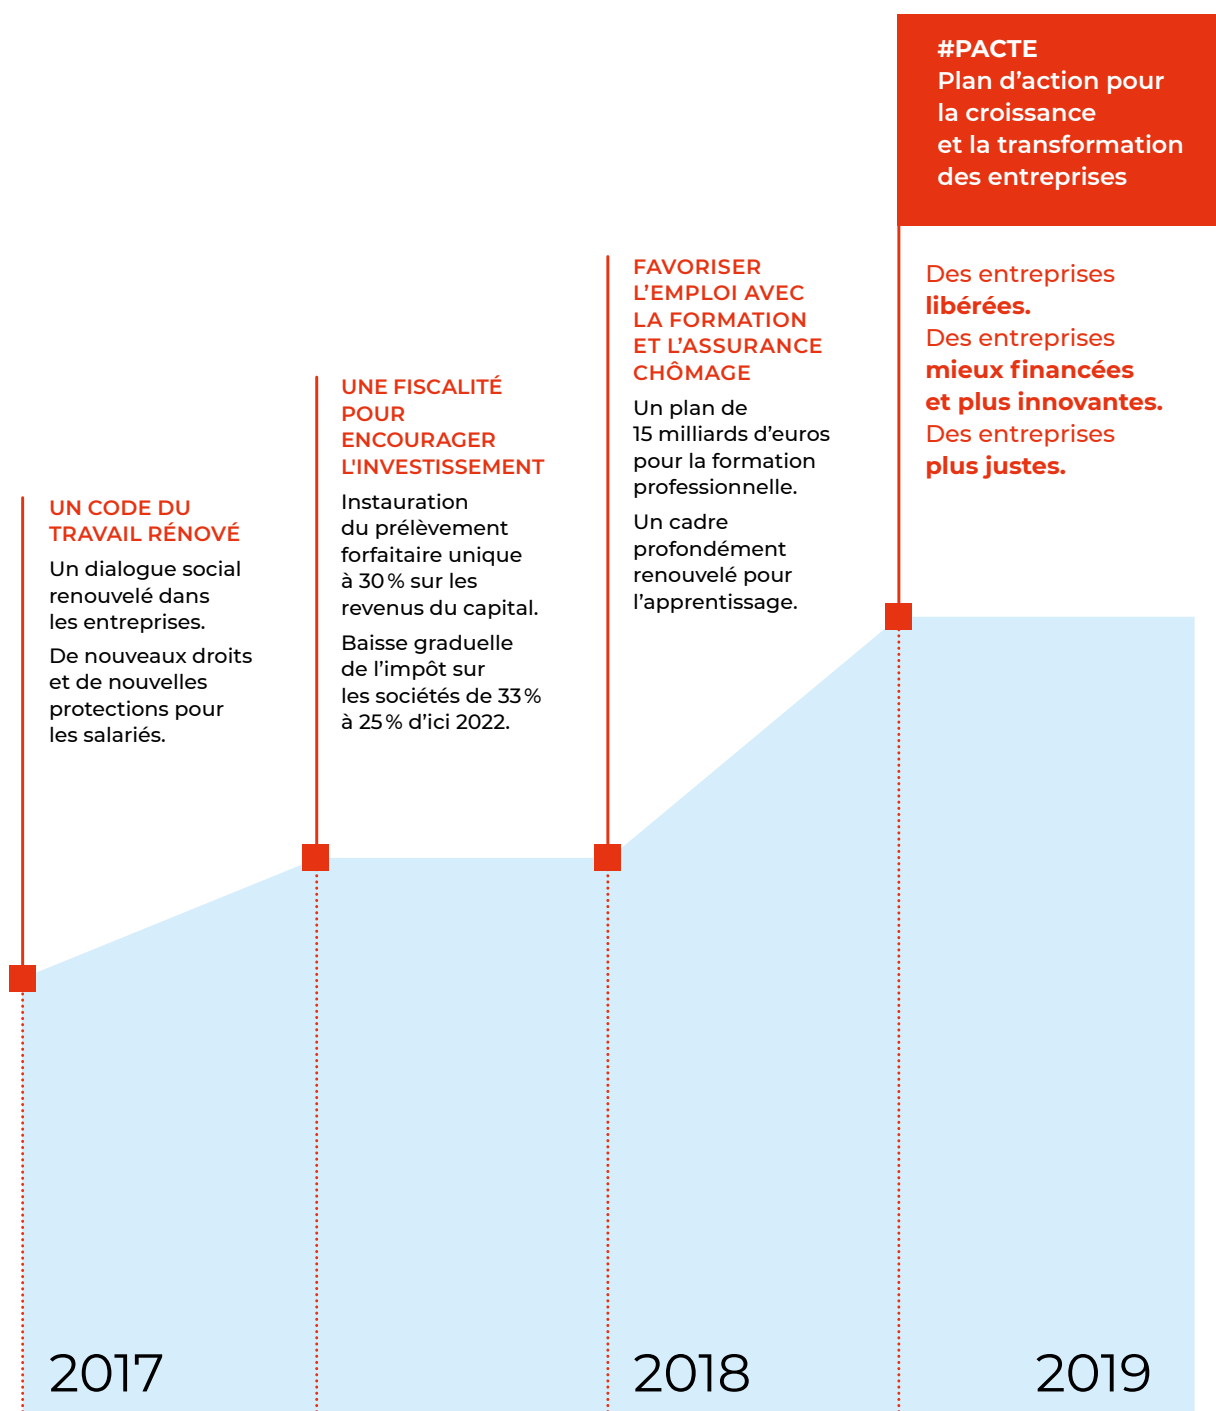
#PACTE
Plan d'action pour la croissance et la transformation des entreprises

UN CODE DU TRAVAIL RÉNOVÉ
Un dialogue social renouvelé dans les entreprises.
De nouveaux droits et de nouvelles protections pour les salariés.

UNE FISCALITÉ POUR ENCOURAGER L'INVESTISSEMENT
Instauration du prélèvement forfaitaire unique à 30 % sur les revenus du capital.
Baisse graduelle de l'impôt sur les sociétés de 33 % à 25 % d'ici 2022.

FAVORISER L'EMPLOI AVEC LA FORMATION ET L'ASSURANCE CHÔMAGE
Un plan de 15 milliards d'euros pour la formation professionnelle.
Un cadre profondément renouvelé pour l'apprentissage.

Des entreprises **libérées.**
Des entreprises **mieux financées et plus innovantes.**
Des entreprises **plus justes.**

2017

2018

2019